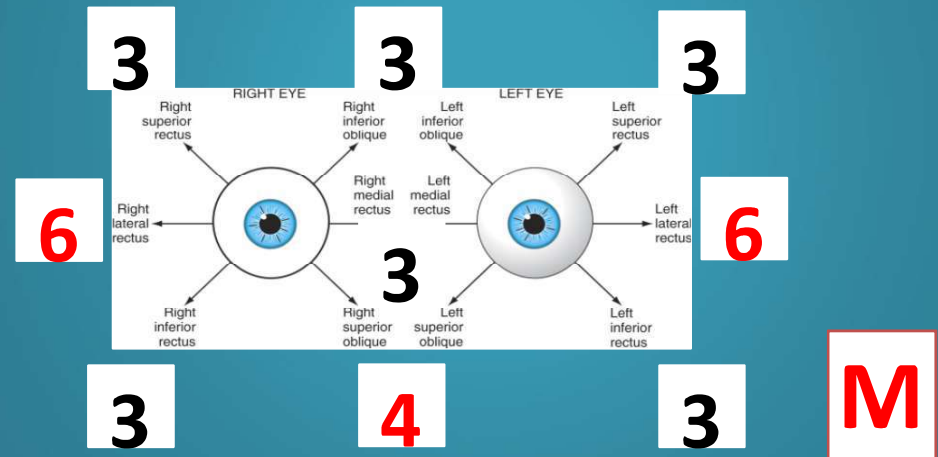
3 3 3

RIGHT EYE

Right superior rectus

Right inferior oblique

Right medial rectus

Right lateral rectus

Right inferior rectus

Right superior oblique

LEFT EYE

Left inferior oblique

Left superior rectus

Left medial rectus

Left lateral rectus

Left superior oblique

Left inferior rectus

6

3

6

3 4 3

M